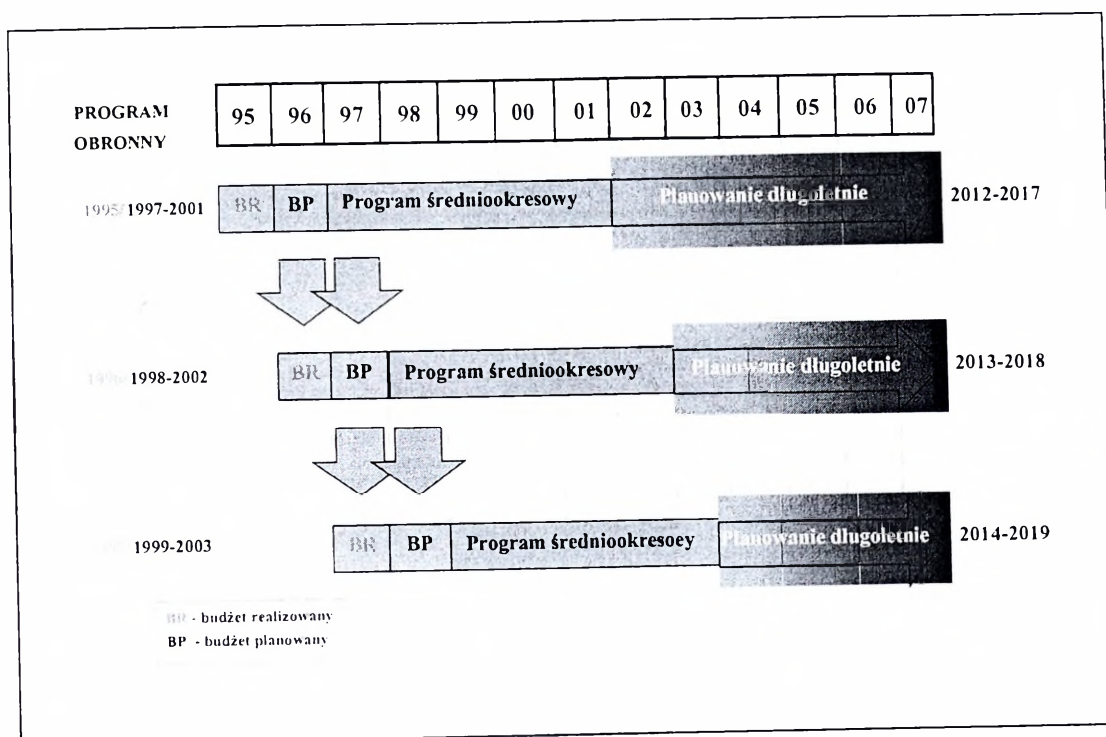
PROGRAM OBRONNY

| 95 | 96 | 97 | 98 | 99 | 00 | 01 | 02 | 03 | 04 | 05 | 06 | 07 |
|---|---|---|---|---|---|---|---|---|---|---|---|---|

1995/1997-2001 BR BP Program średniookresowy Planowanie długoletnie 2012-2017

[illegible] 1998-2002 BR BP Program średniookresowy Planowanie długoletnie 2013-2018

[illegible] 1999-2003 BR BP Program średniookresoey Planowanie długoletnie 2014-2019

BR - budżet realizowany
BP - budżet planowany